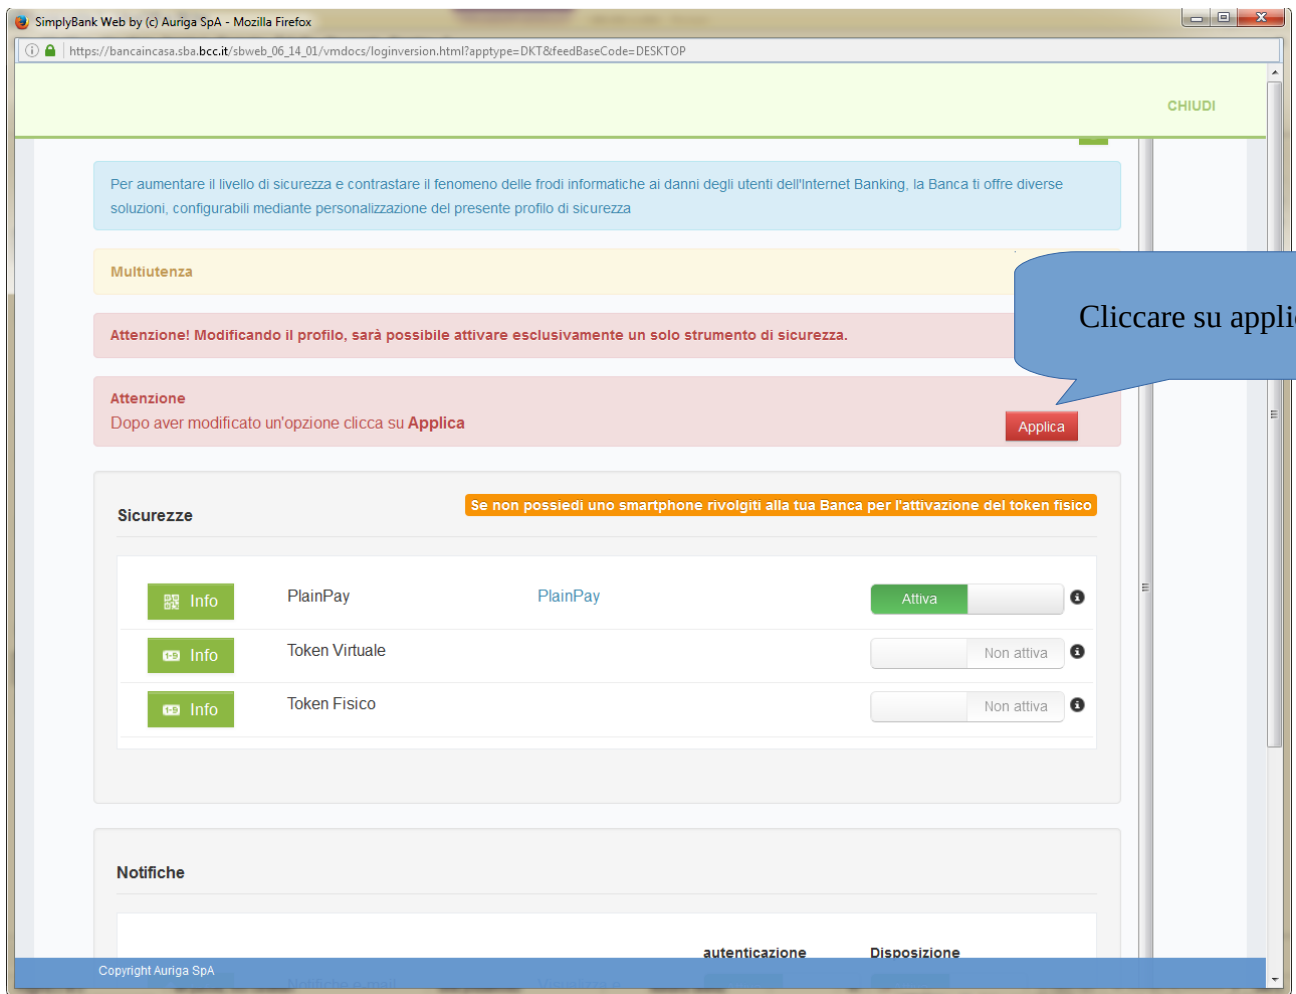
SimplyBank Web by (c) Auriga SpA - Mozilla Firefox

https://bancaincasa.sba.bcc.it/sbweb_06_14_01/vmdocs/loginversion.html?apptype=DKT&feedBaseCode=DESKTOP

CHIUDI

Per aumentare il livello di sicurezza e contrastare il fenomeno delle frodi informatiche ai danni degli utenti dell'Internet Banking, la Banca ti offre diverse soluzioni, configurabili mediante personalizzazione del presente profilo di sicurezza

Multiutenza

Attenzione! Modificando il profilo, sarà possibile attivare esclusivamente un solo strumento di sicurezza.

Cliccare su applic

Attenzione
Dopo aver modificato un'opzione clicca su Applica

Applica

Sicurezze

Se non possiedi uno smartphone rivolgiti alla tua Banca per l'attivazione del token fisico

| | | | |
|---|---|---|---|
| Info | PlainPay | PlainPay | Attiva |
| Info | Token Virtuale | | Non attiva |
| Info | Token Fisico | | Non attiva |

Notifiche

autenticazione Disposizione

Copyright Auriga SpA